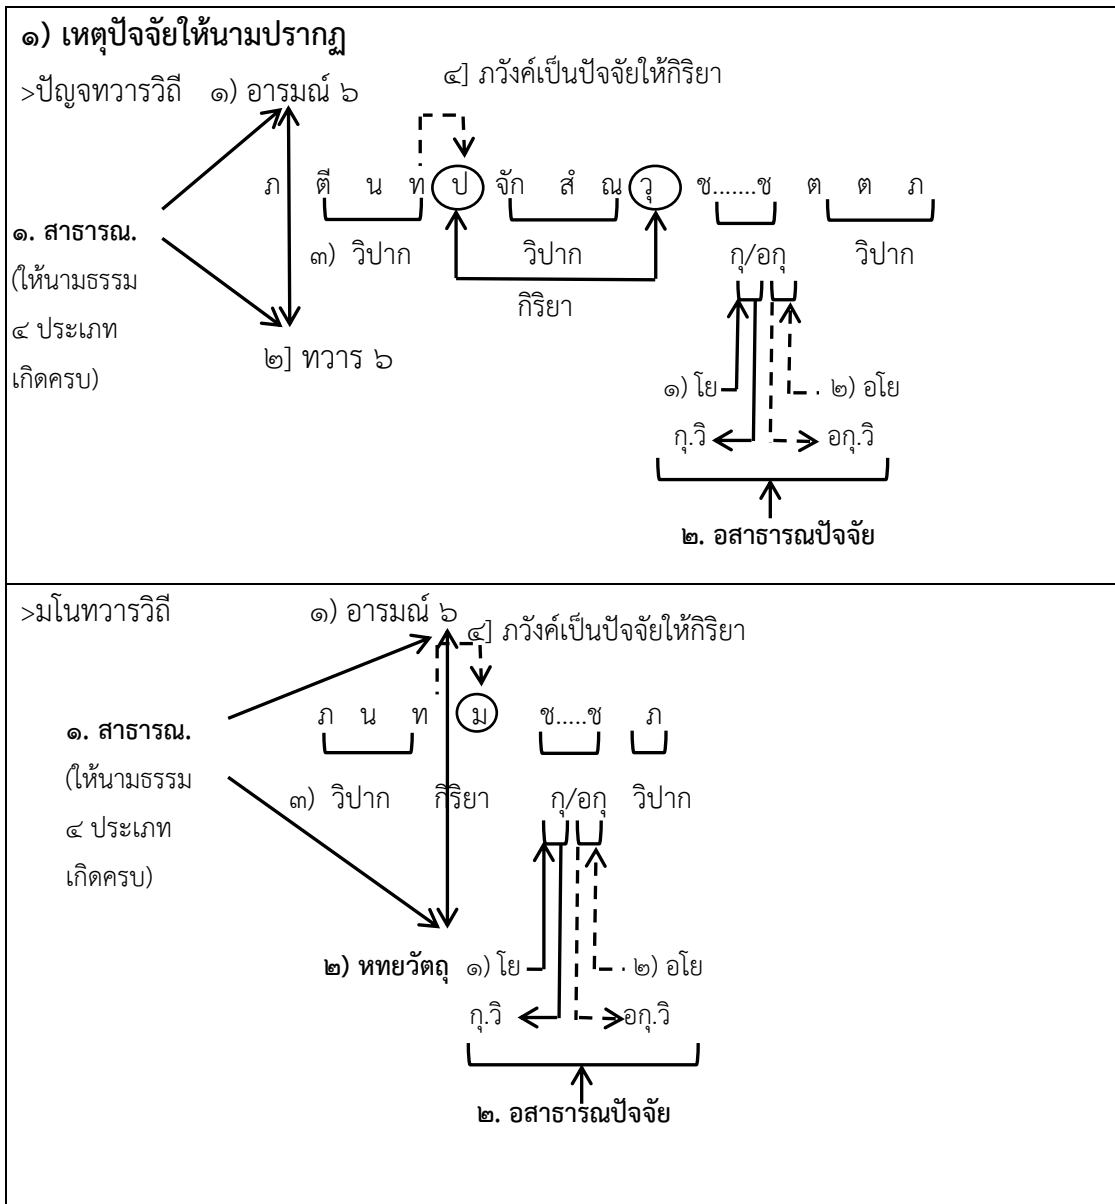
๑) เหตุปัจจัยให้นามปรากฏ

>ปัญจทวารวิถี ๑) อารมณ์ ๖

๔] ภวังค์เป็นปัจจัยให้กิริยา

ภ ตี น ท ป จัก สํ ณ วุ ช.......ช ต ต ภ

๑. สาธารณ. (ให้นามธรรม ๔ ประเภท เกิดครบ)

๓) วิปาก วิปาก กุ/อกุ วิปาก

กิริยา

๒] ทวาร ๖

๑) โย ๒) อโย

กุ.วิ อกุ.วิ

๒. อสาธารณปัจจัย

>มโนทวารวิถี ๑) อารมณ์ ๖ ๔] ภวังค์เป็นปัจจัยให้กิริยา

ภ น ท ม ช.....ช ภ

๑. สาธารณ. (ให้นามธรรม ๔ ประเภท เกิดครบ)

๓) วิปาก กิริยา กุ/อกุ วิปาก

๒) หทยวัตถุ ๑) โย ๒) อโย

กุ.วิ อกุ.วิ

๒. อสาธารณปัจจัย